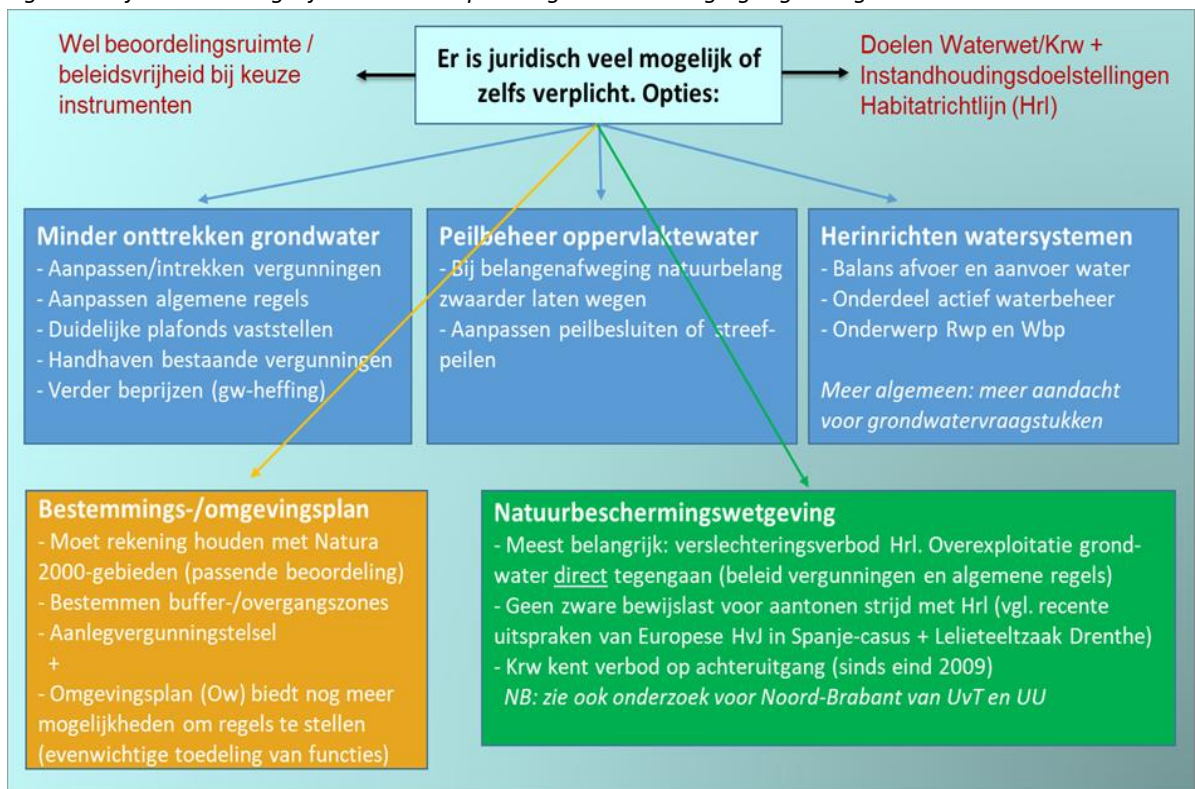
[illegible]

Wel beoordelingsruimte / beleidsvrijheid bij keuze instrumenten

Er is juridisch veel mogelijk of zelfs verplicht. Opties:

Doelen Waterwet/Krw + Instandhoudingsdoelstellingen Habitatrichtlijn (Hrl)

Minder onttrekken grondwater
- Aanpassen/intrekken vergunningen
- Aanpassen algemene regels
- Duidelijke plafonds vaststellen
- Handhaven bestaande vergunningen
- Verder beprijzen (gw-heffing)

Peilbeheer oppervlaktewater
- Bij belangenafweging natuurbelang zwaarder laten wegen
- Aanpassen peilbesluiten of streefpeilen

Herinrichten watersystemen
- Balans afvoer en aanvoer water
- Onderdeel actief waterbeheer
- Onderwerp Rwp en Wbp

Meer algemeen: meer aandacht voor grondwatervraagstukken

Bestemmings-/omgevingsplan
- Moet rekening houden met Natura 2000-gebieden (passende beoordeling)
- Bestemmen buffer-/overgangszones
- Aanlegvergunningstelsel
+
- Omgevingsplan (Ow) biedt nog meer mogelijkheden om regels te stellen (evenwichtige toedeling van functies)

Natuurbeschermingswetgeving
- Meest belangrijk: verslechteringsverbod Hrl. Overexploitatie grondwater direct tegengaan (beleid vergunningen en algemene regels)
- Geen zware bewijslast voor aantonen strijd met Hrl (vgl. recente uitspraken van Europese HvJ in Spanje-casus + Lelieteeltzaak Drenthe)
- Krw kent verbod op achteruitgang (sinds eind 2009)
NB: zie ook onderzoek voor Noord-Brabant van UvT en UU